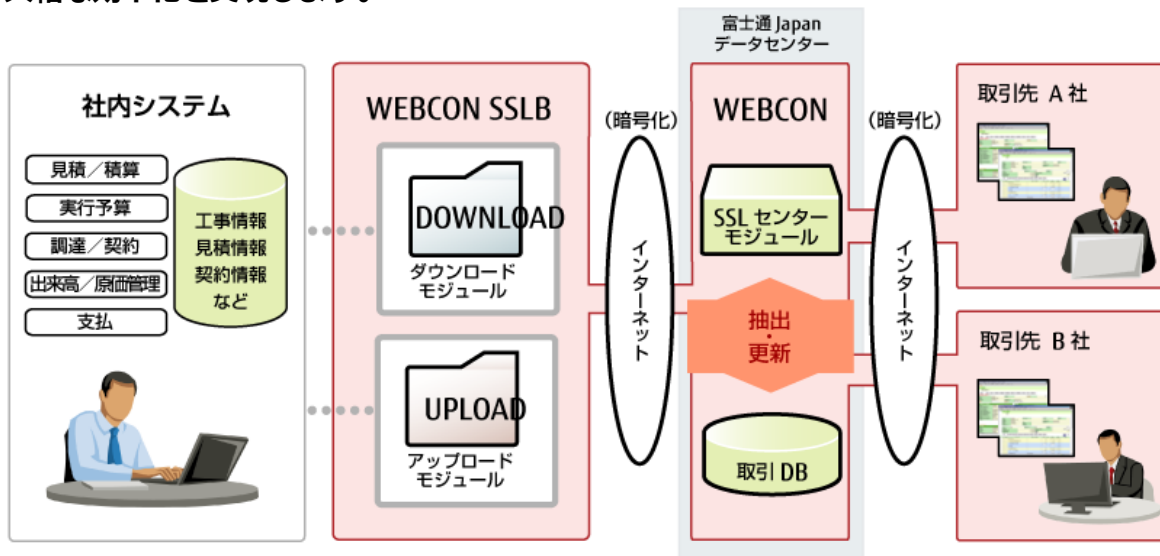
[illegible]

社内システム

見積／積算

実行予算

調達／契約

出来高／原価管理

支払

工事情報
見積情報
契約情報
など

WEBCON SSLB

DOWNLOAD

ダウンロード
モジュール

UPLOAD

アップロード
モジュール

（暗号化）

インターネット

富士通 Japan
データセンター

WEBCON

SSL センター
モジュール

抽出
・
更新

取引 DB

（暗号化）

インターネット

取引先 A 社

取引先 B 社